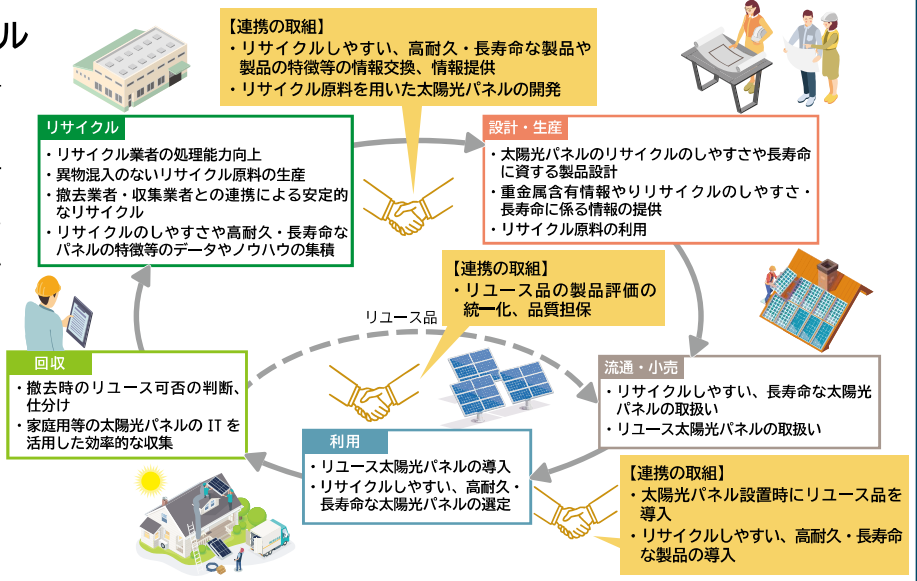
ル

【連携の取組】
・リサイクルしやすい、高耐久・長寿命な製品や製品の特徴等の情報交換、情報提供
・リサイクル原料を用いた太陽光パネルの開発

リサイクル
・リサイクル業者の処理能力向上
・異物混入のないリサイクル原料の生産
・撤去業者・収集業者との連携による安定的なリサイクル
・リサイクルのしやすさや高耐久・長寿命なパネルの特徴等のデータやノウハウの集積

設計・生産
・太陽光パネルのリサイクルのしやすさや長寿命に資する製品設計
・重金属含有情報やリサイクルのしやすさ・長寿命に係る情報の提供
・リサイクル原料の利用

【連携の取組】
・リユース品の製品評価の統一化、品質担保

リユース品

回収
・撤去時のリユース可否の判断、仕分け
・家庭用等の太陽光パネルのITを活用した効率的な収集

流通・小売
・リサイクルしやすい、長寿命な太陽光パネルの取扱い
・リユース太陽光パネルの取扱い

利用
・リユース太陽光パネルの導入
・リサイクルしやすい、高耐久・長寿命な太陽光パネルの選定

【連携の取組】
・太陽光パネル設置時にリユース品を導入
・リサイクルしやすい、高耐久・長寿命な製品の導入